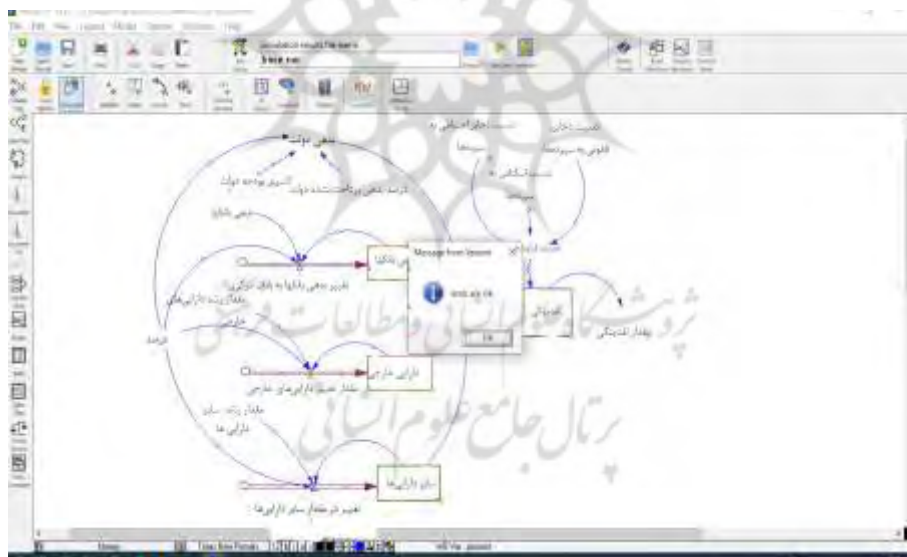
File Edit View Layout Model Options Windows Help

Simulation results file name
Test.vdf

بدهی دولت
تسویه بدهی دولت
درصد بدهی پرداخت شده دولت
بدهی بانکها
تغییر بدهی بانکها به بانک مرکزی
مقدار رشد دارایی های
خارجی
درصد
دارایی خارجی
مقدار تغییر دارایی های خارجی
مقدار رشد سایر
دارایی ها
سایر دارایی ها
تغییر در مقدار سایر دارایی ها

نسبت حق الحساب به
سپرده ها
قانونی به سپرده ها
نسبت اسکناس به
سپرده ها
مقدار نقدینگی

Message from Vensim
Units are OK
OK

پژوهشگاه علوم انسانی و مطالعات فرهنگی
پرتال جامع علوم انسانی